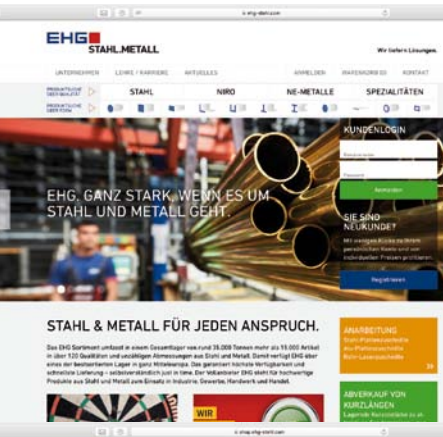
ehg-stahl.com

EHG
STAHL.METALL

Wir liefern Lösungen.

UNTERNEHMEN | LEHRE / KARRIERE | AKTUELLES | ANMELDEN | WARENKORB | KONTAKT

PRODUKTSUCHE ÜBER QUALITÄT
PRODUKTSUCHE ÜBER FORM

STAHL | NIRO | NE-METALLE | SPEZIALITÄTEN

EHG. GANZ STARK, WENN ES UM STAHL UND METALL GEHT.

KUNDENLOGIN
Benutzername
Passwort
Anmelden

SIE SIND NEUKUNDE?
Mit wenigen Klicks zu Ihrem persönlichen Konto und zu individuellen Preisen profitieren.
Registrieren

STAHL & METALL FÜR JEDEN ANSPRUCH.

Das EHG Sortiment umfasst in einem Gesamtlager von rund 38.000 Tonnen mehr als 55.000 Artikel in über 120 Qualitäten und unzähligen Abmessungen aus Stahl und Metall. Damit verfügt EHG über eines der bestsortierten Lager in ganz Mitteleuropa. Das garantiert höchste Verfügbarkeit und schnellste Lieferung – selbstverständlich just in time. Der Vollsortimenter EHG steht für hochwertige Produkte aus Stahl und Metall zum Einsatz in Industrie, Gewerbe, Handwerk und Handel.

ANARBEITUNG
Stahl-Plattenzuschnitte aus Vorfertigung Rohr-Laserzuschnitte

ABVERKAUF VON KURZLÄNGEN
Lagernde Restposten zu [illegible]

WIR

shop.ehg-stahl.com